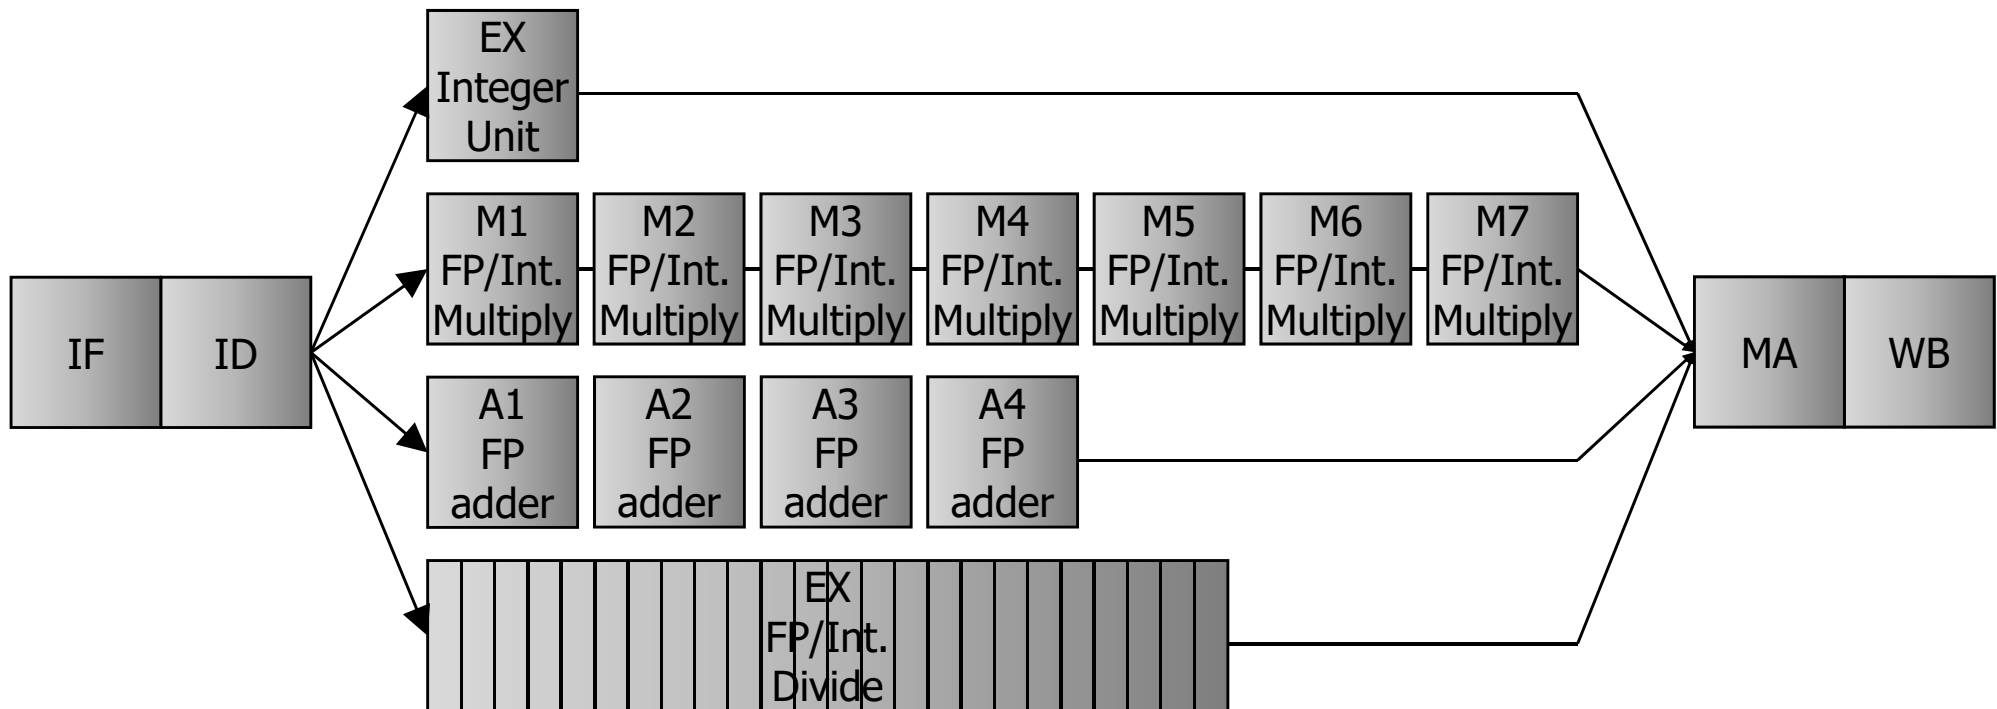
EX Integer Unit

IF

ID

M1 FP/Int. Multiply

M2 FP/Int. Multiply

M3 FP/Int. Multiply

M4 FP/Int. Multiply

M5 FP/Int. Multiply

M6 FP/Int. Multiply

M7 FP/Int. Multiply

MA

WB

A1 FP adder

A2 FP adder

A3 FP adder

A4 FP adder

EX FP/Int. Divide